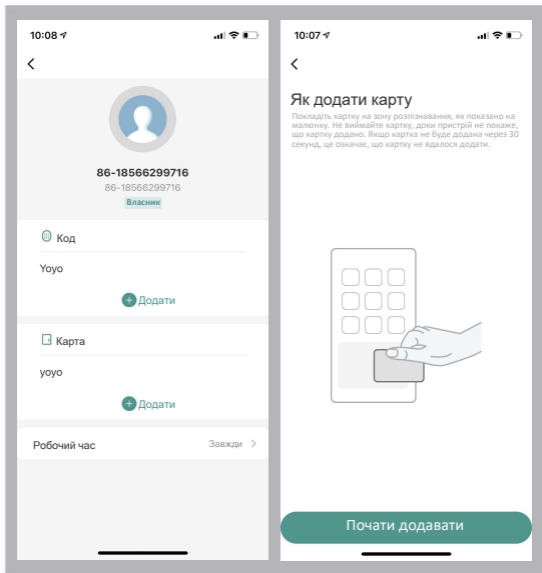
10:08

<

86-18566299716
86-18566299716
Власник

Код
Yoyo
Додати

Карта
yoyo
Додати

Робочий час
Завжди >

10:07

<

Як додати карту
Покладіть картку на зону розпізнавання, як показано на малюнку. Не виймайте картку, доки пристрій не покаже, що картку додано. Якщо картка не буде додана через 30 секунд, це означає, що картку не вдалося додати.

Почати додавати